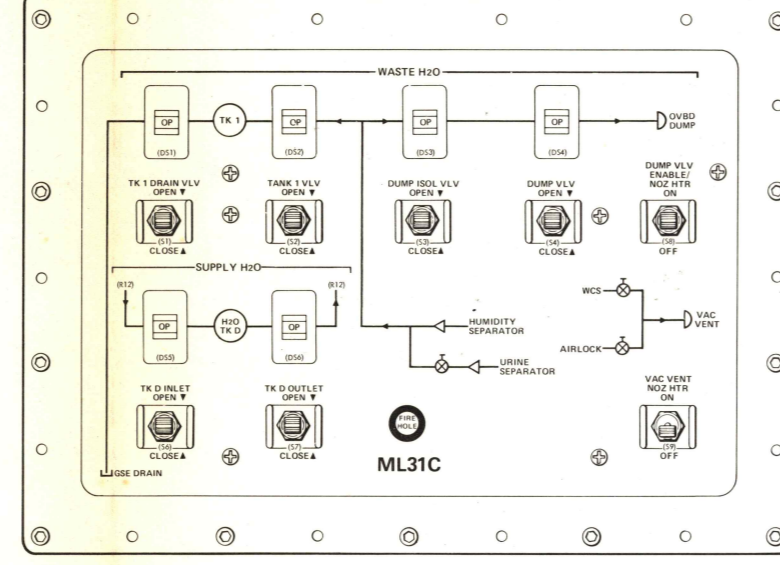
WASTE $H_2O$

OP
(DS1)

TK 1

OP
(DS2)

OP
(DS3)

OP
(DS4)

OVBD DUMP

TK 1 DRAIN VLV
OPEN ▼
(S1)
CLOSE▲

TANK 1 VLV
OPEN ▼
(S2)
CLOSE▲

DUMP ISOL VLV
OPEN ▼
(S3)
CLOSE▲

DUMP VLV
OPEN ▼
(S4)
CLOSE▲

DUMP VLV
ENABLE/
NOZ HTR
ON
(S8)
OFF

SUPPLY $H_2O$

(R12)

OP
(DS5)

$H_2O$
TK D

OP
(DS6)

(R12)

HUMIDITY SEPARATOR

URINE SEPARATOR

WCS

AIRLOCK

VAC VENT

TK D INLET
OPEN ▼
(S6)
CLOSE▲

TK D OUTLET
OPEN ▼
(S7)
CLOSE▲

FIRE HOLE

ML31C

VAC VENT
NOZ HTR
ON
(S9)
OFF

GSE DRAIN